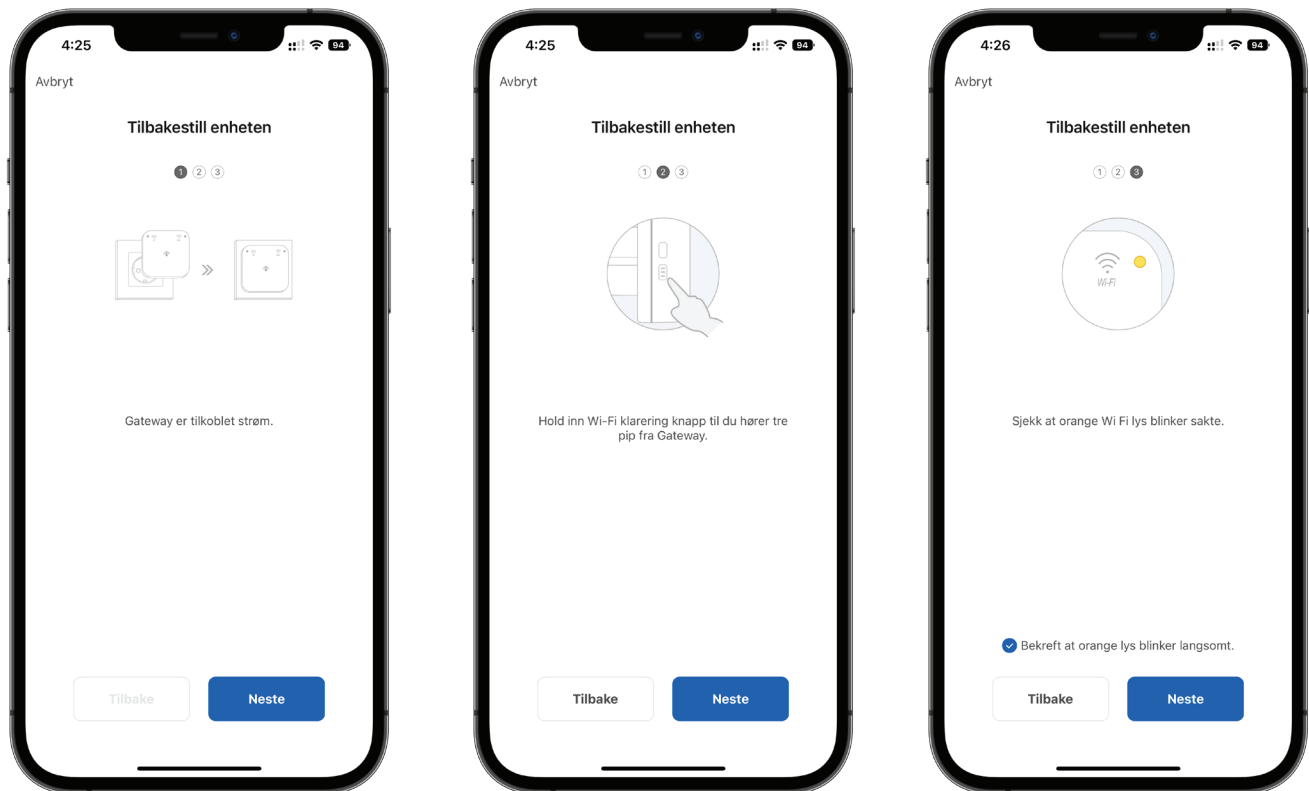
4:25
94

Avbryt

Tilbakestill enheten

1 2 3

Gateway er tilkoblet strøm.

Tilbake
Neste

4:25
94

Avbryt

Tilbakestill enheten

1 2 3

Hold inn Wi-Fi klarering knapp til du hører tre pip fra Gateway.

Tilbake
Neste

4:26
94

Avbryt

Tilbakestill enheten

1 2 3

Wi-Fi

Sjekk at orange Wi Fi lys blinker sakte.

Bekreft at orange lys blinker langsomt.

Tilbake
Neste